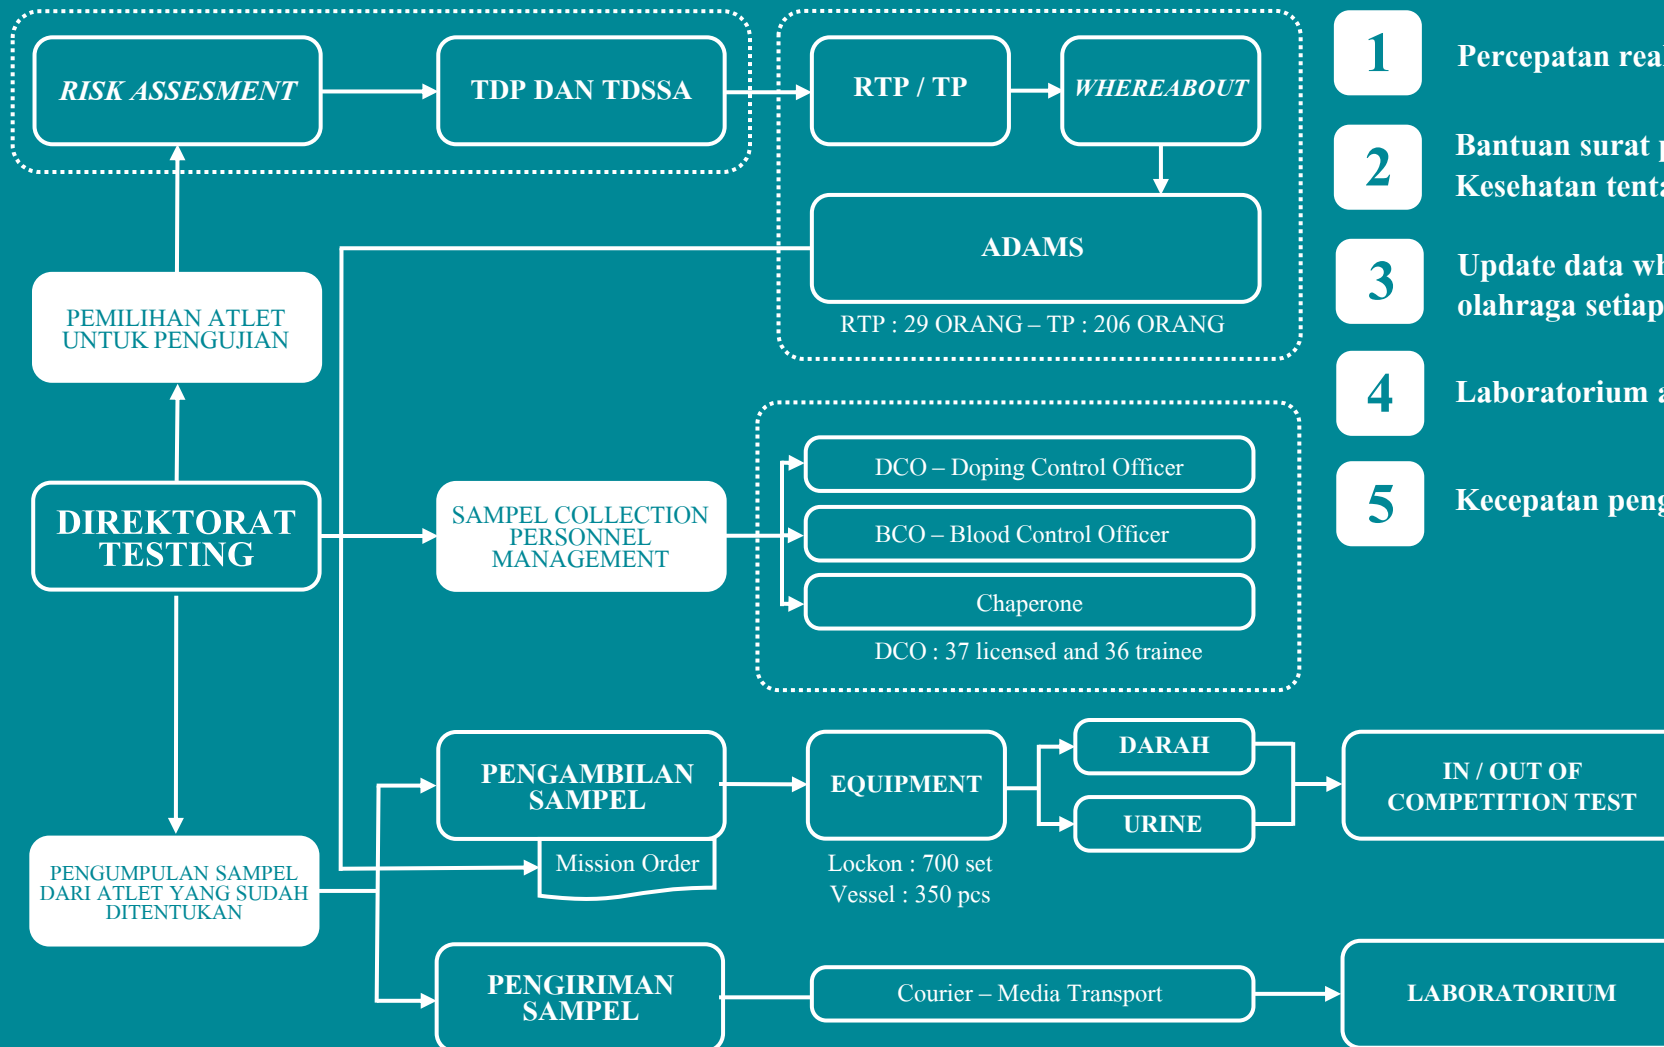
RISK ASSESMENT

TDP DAN TDSSA

RTP / TP

WHEREABOUT

ADAMS

RTP : 29 ORANG – TP : 206 ORANG

1 Percepatan real

2 Bantuan surat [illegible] Kesehatan tent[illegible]

3 Update data wh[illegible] olahraga setiap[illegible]

4 Laboratorium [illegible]

5 Kecepatan peng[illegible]

PEMILIHAN ATLET UNTUK PENGUJIAN

DIREKTORAT TESTING

SAMPEL COLLECTION PERSONNEL MANAGEMENT

DCO – Doping Control Officer

BCO – Blood Control Officer

Chaperone

DCO : 37 licensed and 36 trainee

PENGAMBILAN SAMPEL

Mission Order

EQUIPMENT

Lockon : 700 set
Vessel : 350 pcs

DARAH

URINE

IN / OUT OF COMPETITION TEST

PENGUMPULAN SAMPEL DARI ATLET YANG SUDAH DITENTUKAN

PENGIRIMAN SAMPEL

Courier – Media Transport

LABORATORIUM